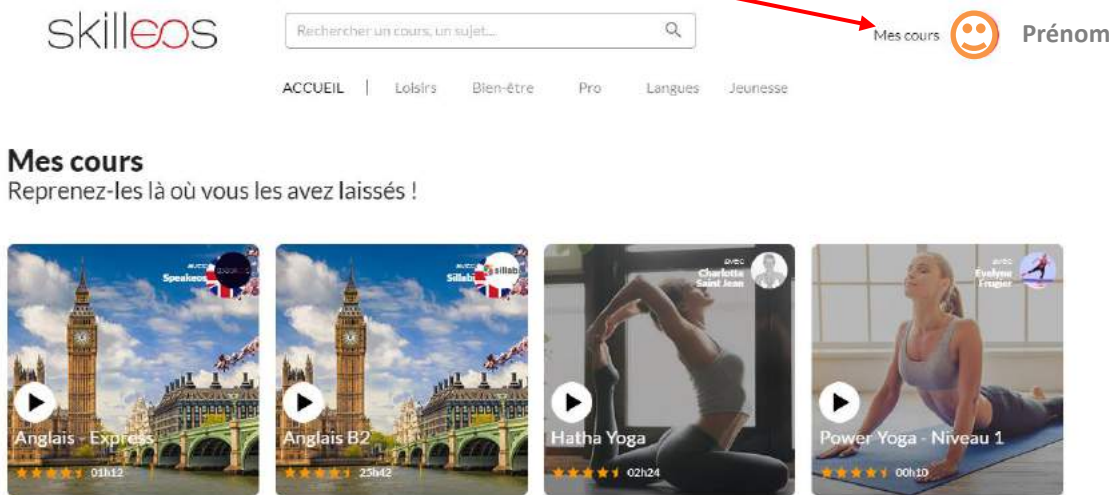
skilleos

Rechercher un cours, un sujet...

Mes cours Prénom

ACCUEIL | Loisirs Bien-être Pro Langues Jeunesse

Mes cours
Reprenez-les là où vous les avez laissés !

avec Speakeos
Anglais - Express
01h12

avec Sillab
Anglais B2
25h42

avec Charlotte Saint Jean
Hatha Yoga
02h24

avec Evelyne Fruger
Power Yoga - Niveau 1
00h10